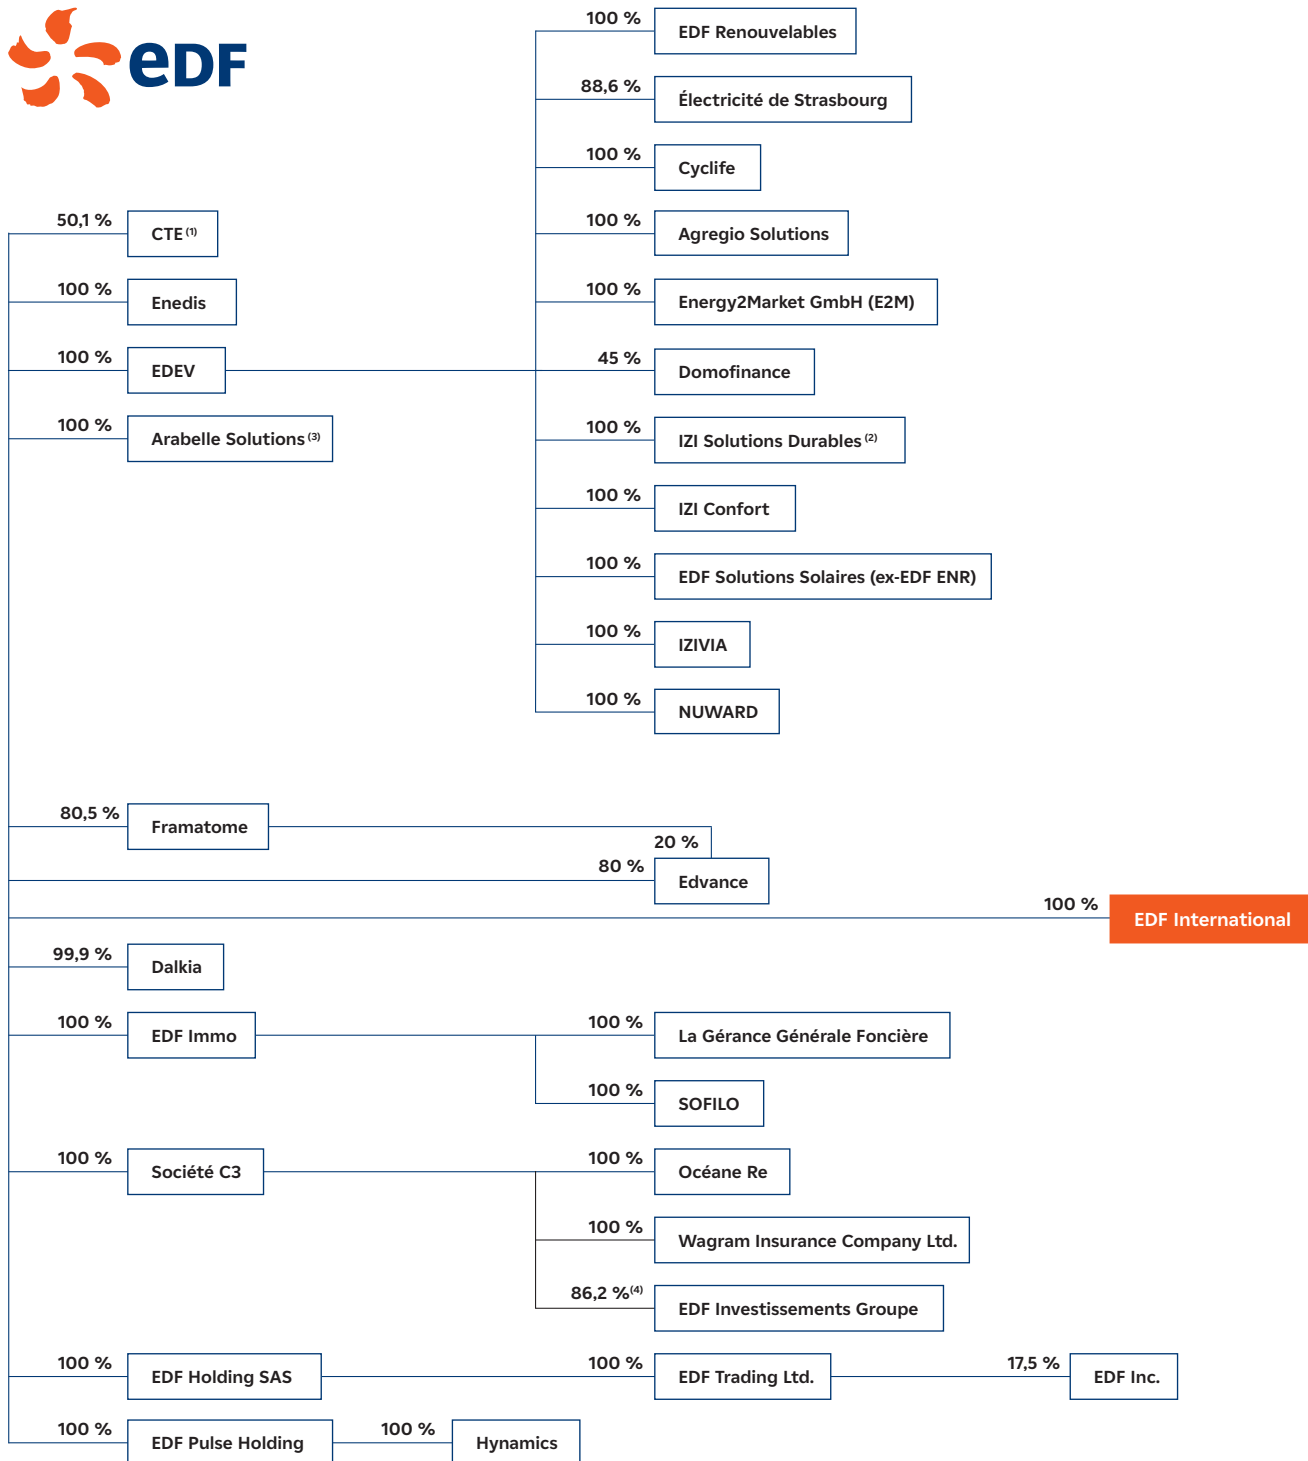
eDF

100 % EDF Renouvelables
88,6 % Électricité de Strasbourg
100 % Cyclife
100 % Agregio Solutions
100 % Energy2Market GmbH (E2M)
45 % Domofinance
100 % IZI Solutions Durables $^{(2)}$
100 % IZI Confort
100 % EDF Solutions Solaires (ex-EDF ENR)
100 % IZIVIA
100 % NUWARD

50,1 % CTE $^{(1)}$
100 % Enedis
100 % EDEV
100 % Arabelle Solutions $^{(3)}$

80,5 % Framatome
20 %
80 % Edvance
100 % EDF International
99,9 % Dalkia
100 % EDF Immo
100 % La Gérance Générale Foncière
100 % SOFILO
100 % Société C3
100 % Océane Re
100 % Wagram Insurance Company Ltd.
86,2 %$^{(4)}$ EDF Investissements Groupe
100 % EDF Holding SAS
100 % EDF Trading Ltd.
17,5 % EDF Inc.
100 % EDF Pulse Holding
100 % Hynamics